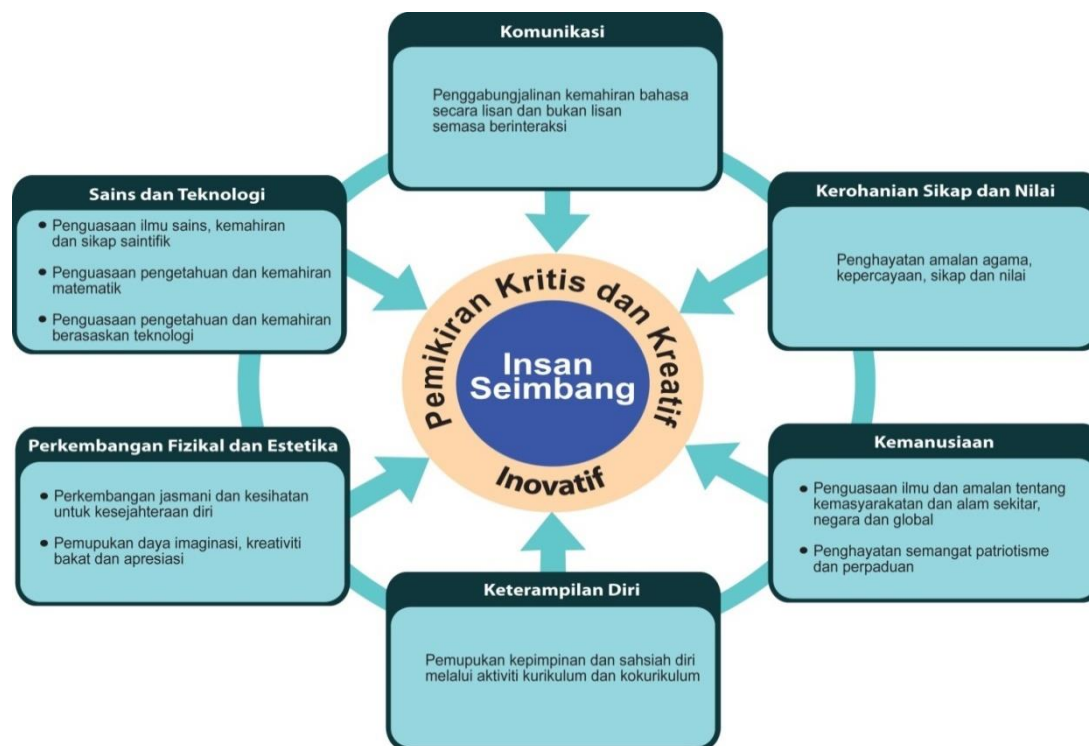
Komunikasi

Penggabungjalinan kemahiran bahasa secara lisan dan bukan lisan semasa berinteraksi

Sains dan Teknologi

• Penguasaan ilmu sains, kemahiran dan sikap saintifik

• Penguasaan pengetahuan dan kemahiran matematik

• Penguasaan pengetahuan dan kemahiran berasaskan teknologi

Kerohanian Sikap dan Nilai

Penghayatan amalan agama, kepercayaan, sikap dan nilai

Pemikiran Kritis dan Kreatif

Insan Seimbang

Inovatif

Perkembangan Fizikal dan Estetika

• Perkembangan jasmani dan kesihatan untuk kesejahteraan diri

• Pemupukan daya imaginasi, kreativiti bakat dan apresiasi

Kemanusiaan

• Penguasaan ilmu dan amalan tentang kemasyarakatan dan alam sekitar, negara dan global

• Penghayatan semangat patriotisme dan perpaduan

Keterampilan Diri

Pemupukan kepimpinan dan sahsiah diri melalui aktiviti kurikulum dan kokurikulum